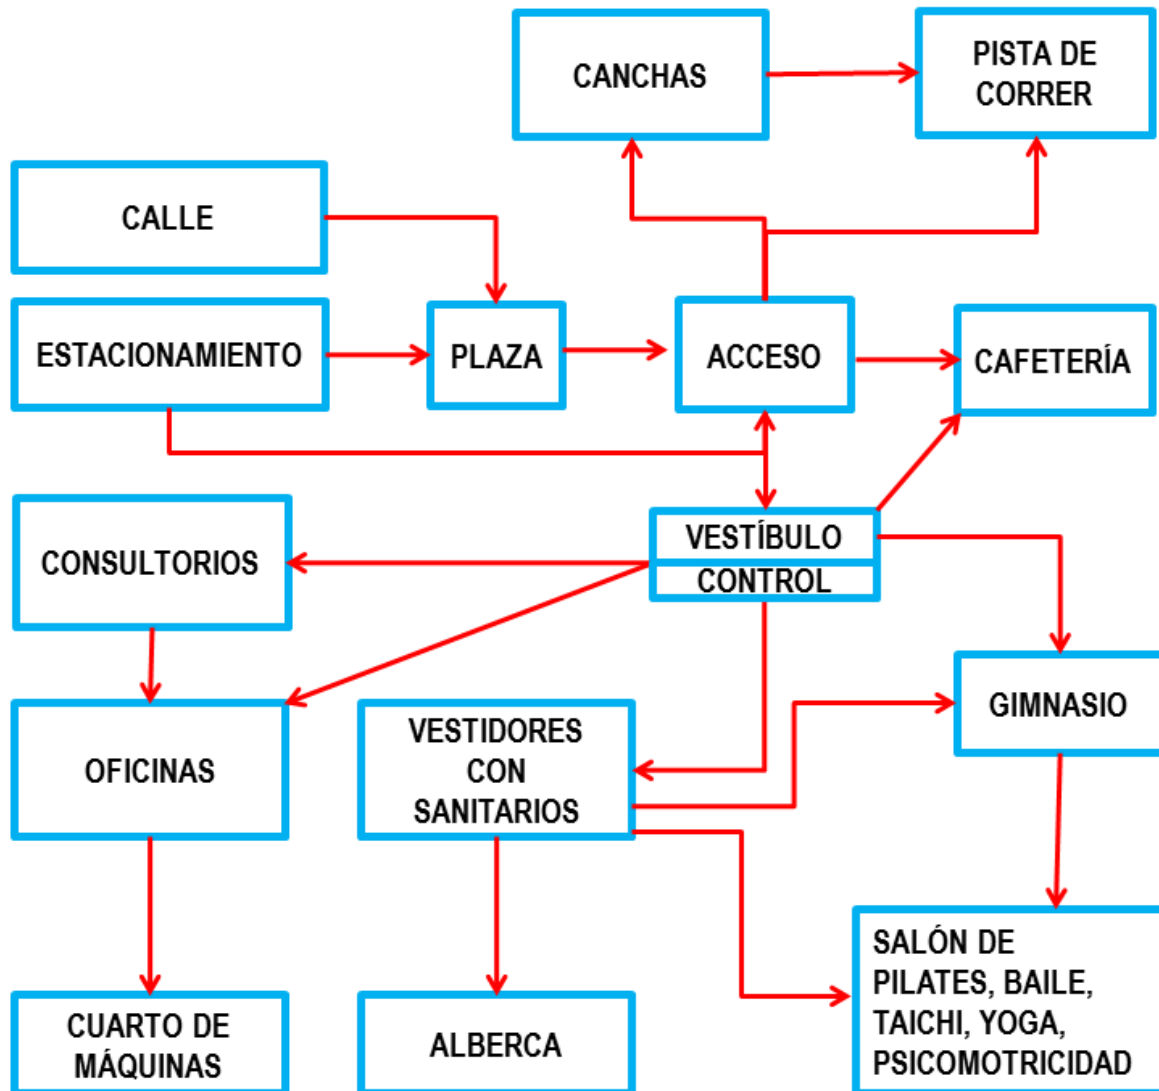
CANCHAS

PISTA DE CORRER

CALLE

ESTACIONAMIENTO

PLAZA

ACCESO

CAFETERÍA

CONSULTORIOS

VESTÍBULO

CONTROL

OFICINAS

VESTIDORES CON SANITARIOS

GIMNASIO

SALÓN DE PILATES, BAILE, TAICHI, YOGA, PSICOMOTRICIDAD

CUARTO DE MÁQUINAS

ALBERCA